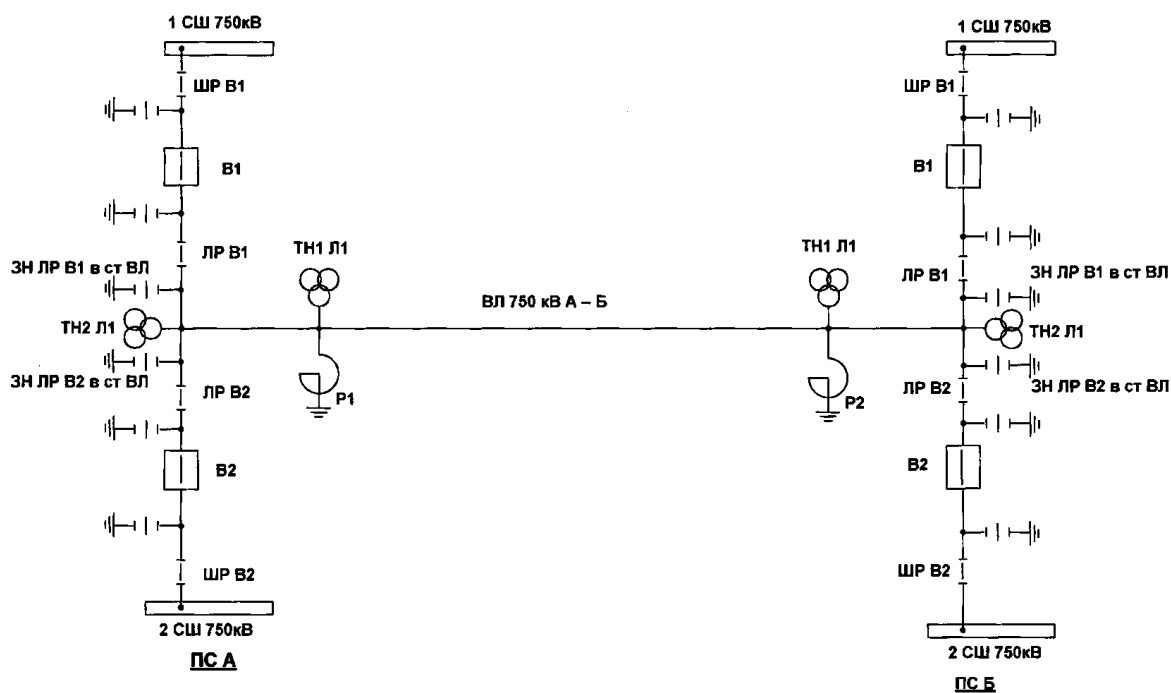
1 СШ 750кВ

ШР В1

В1

ЛР В1

ЗН ЛР В1 в ст ВЛ

ТН2 Л1

ЗН ЛР В2 в ст ВЛ

ЛР В2

В2

ШР В2

2 СШ 750кВ

ПС А

ТН1 Л1

Р1

ВЛ 750 кВ А – Б

ТН1 Л1

Р2

1 СШ 750кВ

ШР В1

В1

ЛР В1

ЗН ЛР В1 в ст ВЛ

ТН2 Л1

ЛР В2

ЗН ЛР В2 в ст ВЛ

В2

ШР В2

2 СШ 750кВ

ПС Б